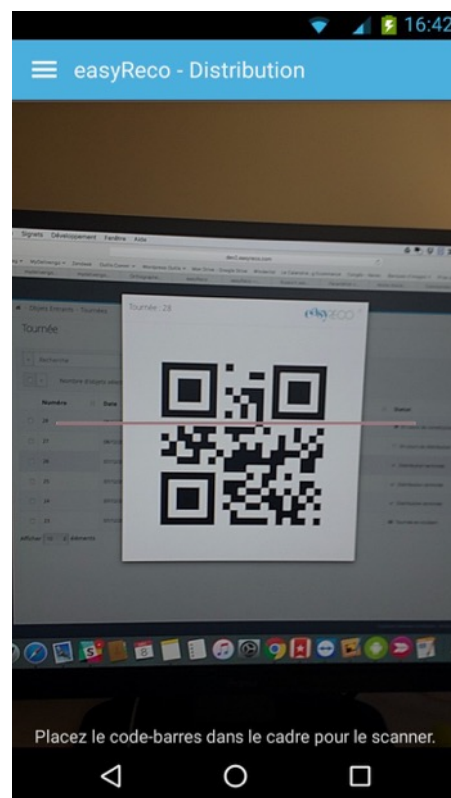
16:42

easyReco - Distribution

Signets Développement Fenêtre Aide

Tournée

Recherche

Nombre d'objets

Numéro

Date

28

27

26

25

24

23

Afficher 10 éléments

Statut

Tournée : 28

easyReco

Placez le code-barres dans le cadre pour le scanner.